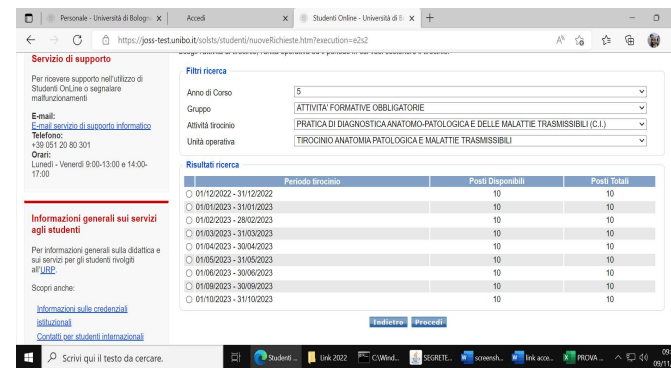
Personale - Università di Bologn ×
Accedi ×
Studenti Online - Università di B ×
+

https://joss-test.unibo.it/solsts/studenti/nuoveRichieste.htm?execution=e2s2

Servizio di supporto

Per ricevere supporto nell'utilizzo di Studenti OnLine o segnalare malfunzionamenti

E-mail:
E-mail servizio di supporto informatico
Telefono:
+39 051 20 80 301
Orari:
Lunedì - Venerdì 9:00-13:00 e 14:00-17:00

Informazioni generali sui servizi agli studenti

Per informazioni generali sulla didattica e sui servizi per gli studenti rivolgiti all'URP.

Scopri anche:

Informazioni sulle credenziali istituzionali
Contatti per studenti internazionali

Filtri ricerca

Anno di Corso | 5
Gruppo | ATTIVITA' FORMATIVE OBBLIGATORIE
Attività tirocinio | PRATICA DI DIAGNOSTICA ANATOMO-PATOLOGICA E DELLE MALATTIE TRASMISSIBILI (C.I.)
Unità operativa | TIROCINIO ANATOMIA PATOLOGICA E MALATTIE TRASMISSIBILI

Risultati ricerca

| Periodo tirocinio | Posti Disponibili | Posti Totali |
|---|---|---|
| 01/12/2022 - 31/12/2022 | 10 | 10 |
| 01/01/2023 - 31/01/2023 | 10 | 10 |
| 01/02/2023 - 28/02/2023 | 10 | 10 |
| 01/03/2023 - 31/03/2023 | 10 | 10 |
| 01/04/2023 - 30/04/2023 | 10 | 10 |
| 01/05/2023 - 31/05/2023 | 10 | 10 |
| 01/06/2023 - 30/06/2023 | 10 | 10 |
| 01/09/2023 - 30/09/2023 | 10 | 10 |
| 01/10/2023 - 31/10/2023 | 10 | 10 |

Indietro Procedi

Scrivi qui il testo da cercare.
Studenti ...
Link 2022
C:\Wind...
SEGRETE...
screensh...
link acce...
PROVA ...
09:
05/11